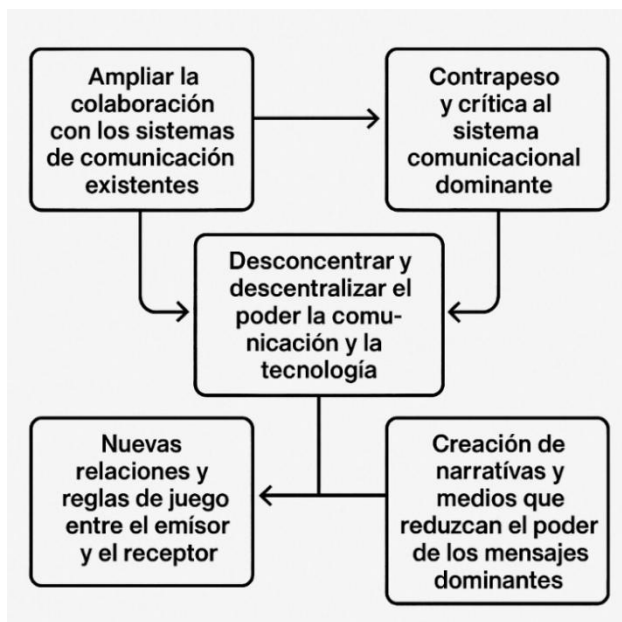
Ampliar la colaboración con los sistemas de comunicación existentes

Contrapeso y crítica al sistema comunicacional dominante

Desconcentrar y descentralizar el poder la comunicación y la tecnología

Nuevas relaciones y reglas de juego entre el emísor y el receptor

Creación de narratívas y medios que reduzcan el poder de los mensajes dominantes